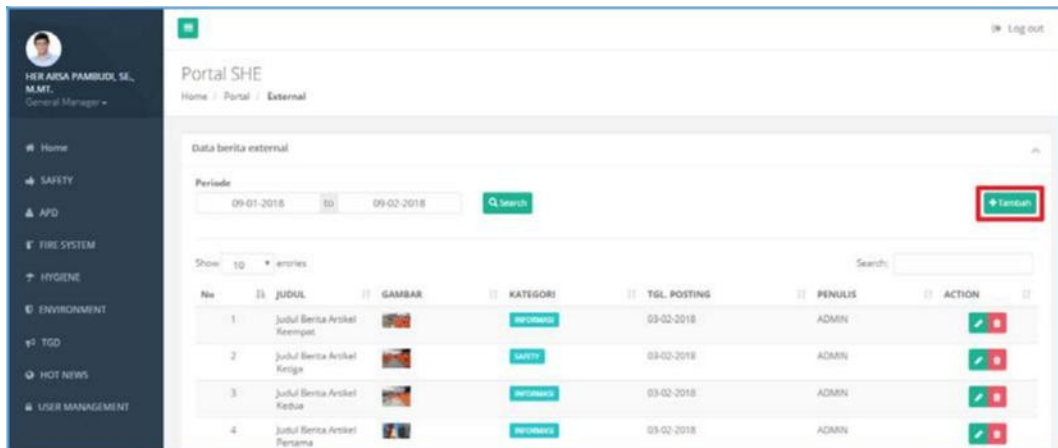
HER ARSA PAMBUDI, SE., M.MT.
General Manager

Home
SAFETY
APD
FIRE SYSTEM
HYGIENE
ENVIRONMENT
TGD
HOT NEWS
USER MANAGEMENT

Log out

Portal SHE
Home / Portal / External

Data berita external

Periode
09-01-2018 to 09-02-2018 Search

+ Tambah

Show 10 entries

Search:

| No | JUDUL | GAMBAR | KATEGORI | TGL. POSTING | PENULIS | ACTION |
|---|---|---|---|---|---|---|
| 1 | Judul Berita Artikel Keempat | | INFORMASI | 03-02-2018 | ADMIN | |
| 2 | Judul Berita Artikel Ketiga | | SAFETY | 03-02-2018 | ADMIN | |
| 3 | Judul Berita Artikel Kedua | | INFORMASI | 03-02-2018 | ADMIN | |
| 4 | Judul Berita Artikel Pertama | | INFORMASI | 03-02-2018 | ADMIN | |